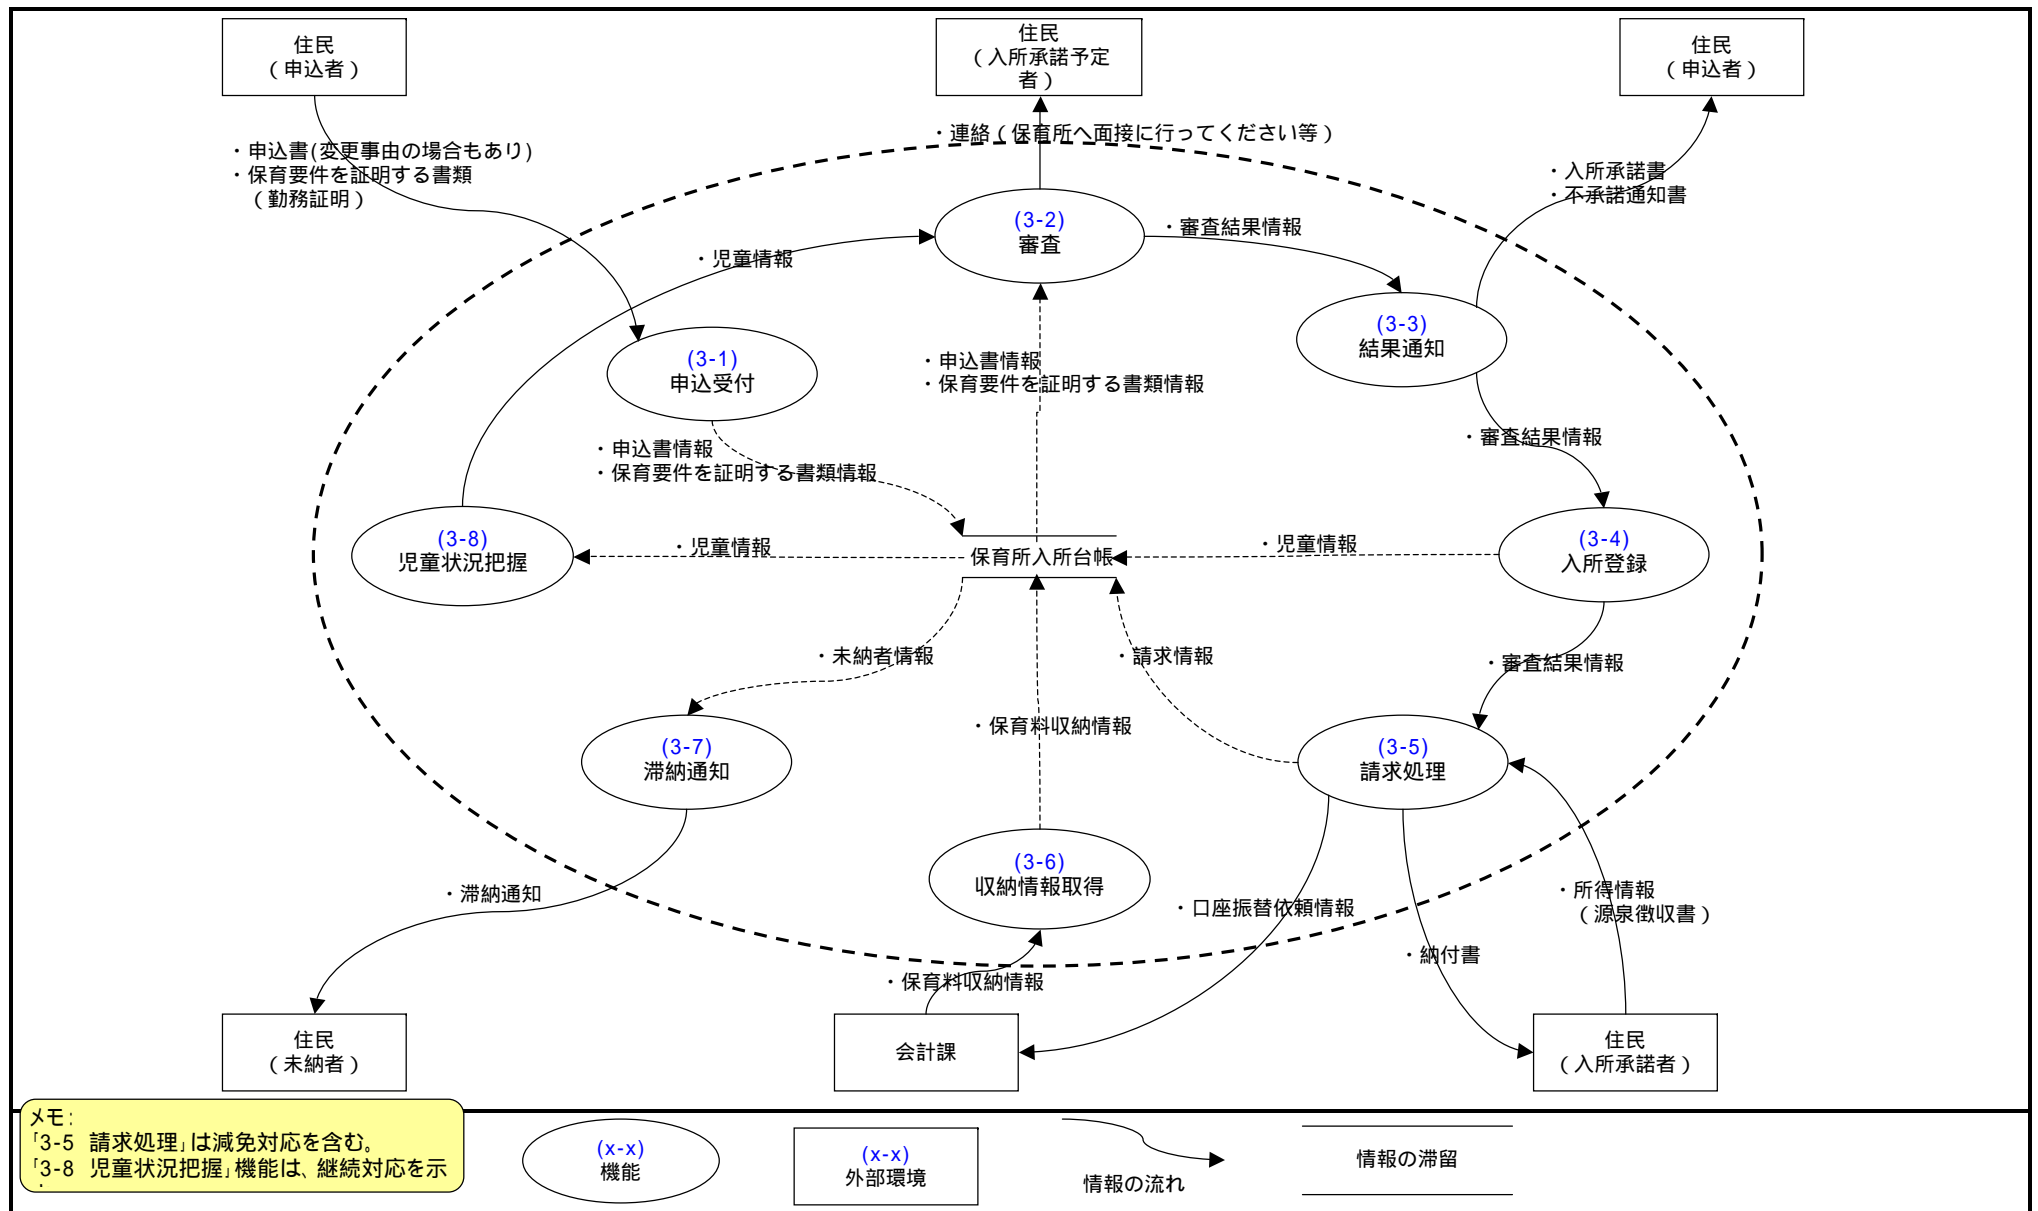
住民
（申込者）

住民
（入所承諾予定者）

住民
（申込者）

・連絡（保育所へ面接に行ってください等）

・申込書(変更事由の場合もあり)
・保育要件を証明する書類
（勤務証明）

・入所承諾書
・不承諾通知書

(3-2)
審査

・審査結果情報

・児童情報

(3-3)
結果通知

(3-1)
申込受付

・申込書情報
・保育要件を証明する書類情報

・申込書情報
・保育要件を証明する書類情報

・審査結果情報

(3-8)
児童状況把握

・児童情報

保育所入所台帳

・児童情報

(3-4)
入所登録

・未納者情報

・請求情報

・審査結果情報

・保育料収納情報

(3-7)
滞納通知

(3-5)
請求処理

(3-6)
収納情報取得

・滞納通知

・口座振替依頼情報

・所得情報
（源泉徴収書）

・納付書

・保育料収納情報

住民
（未納者）

会計課

住民
（入所承諾者）

メモ：
「3-5 請求処理」は減免対応を含む。
「3-8 児童状況把握」機能は、継続対応を示

(x-x)
機能

(x-x)
外部環境

情報の流れ

情報の滞留